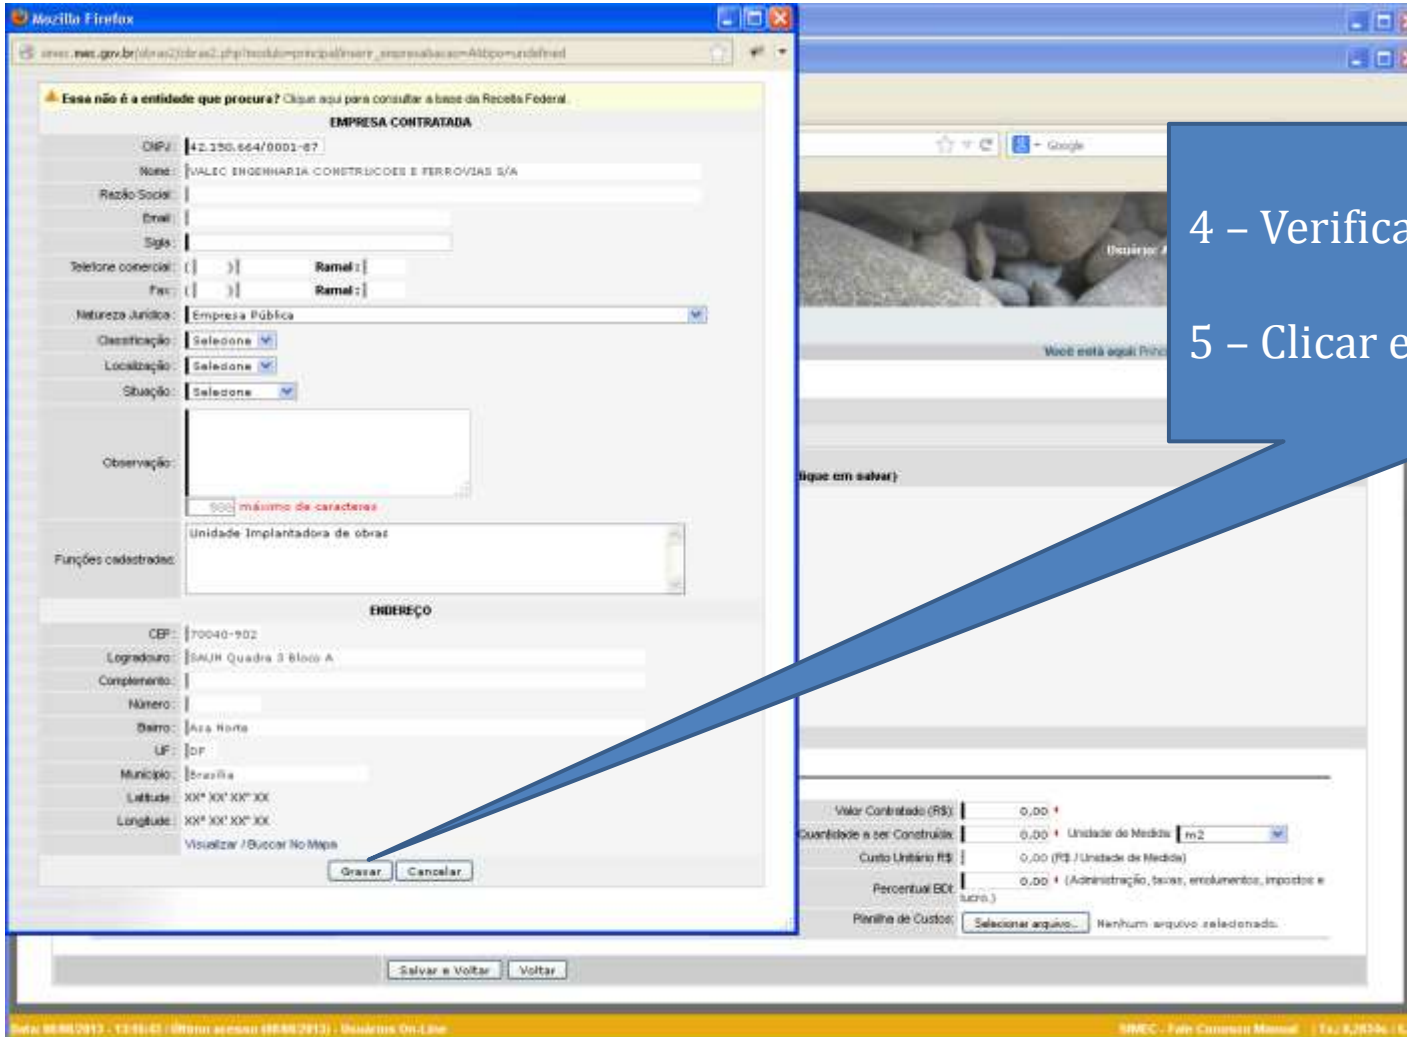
Mozilla Firefox

simec.mec.gov.br/obras2/obras2.php?modulo=principal/inserir_empresa&acao=A&tipo=undefined

Essa não é a entidade que procura? Clique aqui para consultar a base da Receita Federal.

EMPRESA CONTRATADA

CNPJ: 42.150.664/0001-87
Nome: VALEC ENGENHARIA CONSTRUCOES E FERROVIAS S/A
Razão Social:
Email:
Sigla:
Telefone comercial: ( ) Ramal :
Fax: ( ) Ramal :
Natureza Jurídica: Empresa Pública
Classificação: Selecione
Localização: Selecione
Situação: Selecione
Observação:
500 máximo de caracteres
Funções cadastradas: Unidade Implantadora de obras

ENDEREÇO

CEP: 70040-902
Logradouro: SAUN Quadra 3 Bloco A
Complemento:
Número:
Bairro: Asa Norte
UF: DF
Município: Brasília
Latitude: XX° XX' XX" XX
Longitude: XX° XX' XX" XX
Visualizar / Buscar No Mapa

Gravar Cancelar

Google

Usuário:

Você está aqui: Princ

4 – Verifica

5 – Clicar e

clique em salvar)

Valor Contratado (R$): 0,00
Quantidade a ser Construída: 0,00 Unidade de Medida: m2
Custo Unitário R$: 0,00 (R$ / Unidade de Medida)
Percentual BDI: 0,00 (Administração, taxas, emolumentos, impostos e lucro.)
Planilha de Custos: Selecionar arquivo... Nenhum arquivo selecionado.

Salvar e Voltar Voltar

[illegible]

SIMEC - Fale Conosco Manual | Tx.: 0,2634s